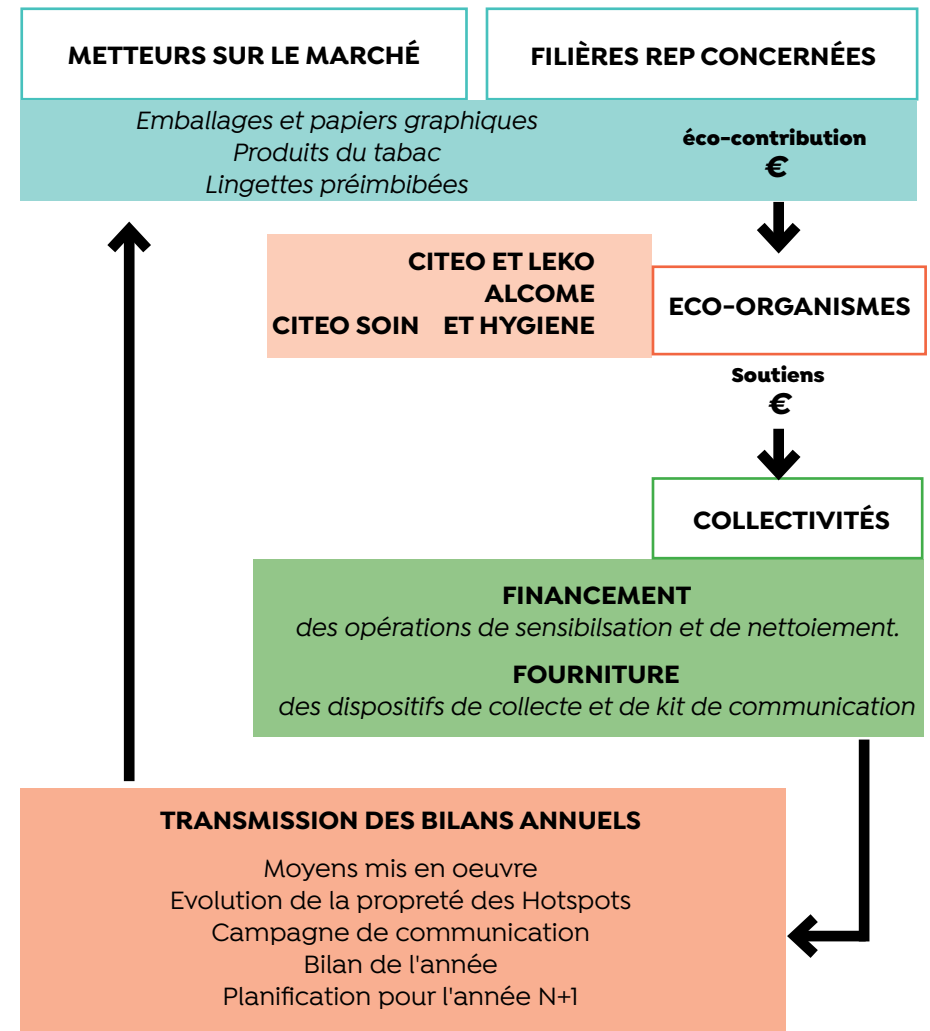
METTEURS SUR LE MARCHÉ

FILIÈRES REP CONCERNÉES

Emballages et papiers graphiques
Produits du tabac
Lingettes préimbibées

éco-contribution
€

CITEO ET LEKO
ALCOME
CITEO SOIN ET HYGIENE

ECO-ORGANISMES

Soutiens
€

COLLECTIVITÉS

FINANCEMENT
des opérations de sensibilsation et de nettoiement.

FOURNITURE
des dispositifs de collecte et de kit de communication

TRANSMISSION DES BILANS ANNUELS

Moyens mis en oeuvre
Evolution de la propreté des Hotspots
Campagne de communication
Bilan de l'année
Planification pour l'année N+1